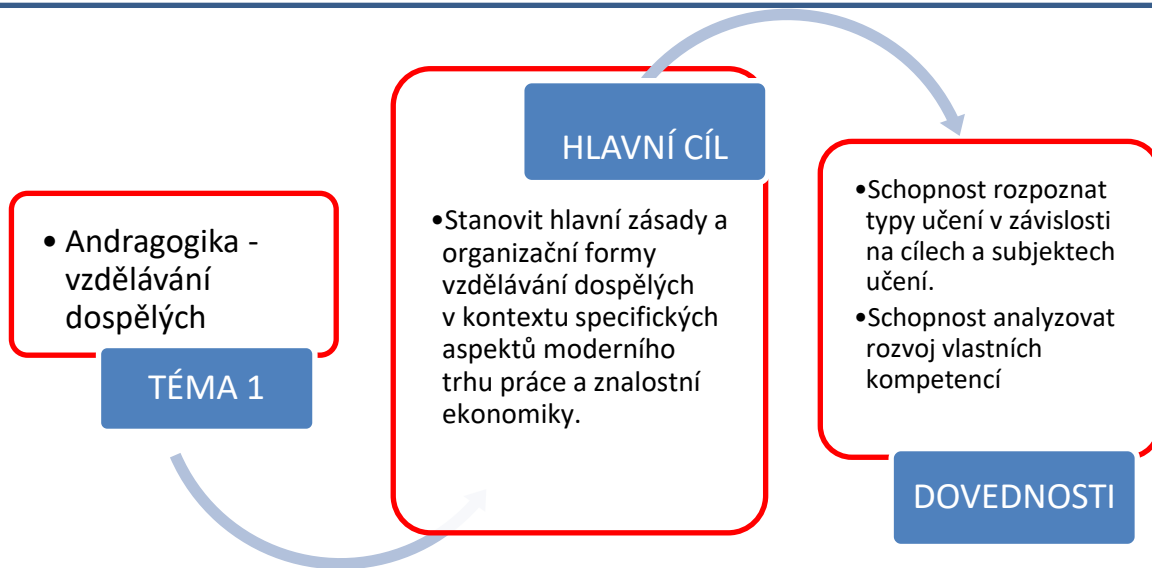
• Andragogika - vzdělávání dospělých

TÉMA 1

HLAVNÍ CÍL

•Stanovit hlavní zásady a organizační formy vzdělávání dospělých v kontextu specifických aspektů moderního trhu práce a znalostní ekonomiky.

•Schopnost rozpoznat typy učení v závislosti na cílech a subjektech učení.

•Schopnost analyzovat rozvoj vlastních kompetencí

DOVEDNOSTI